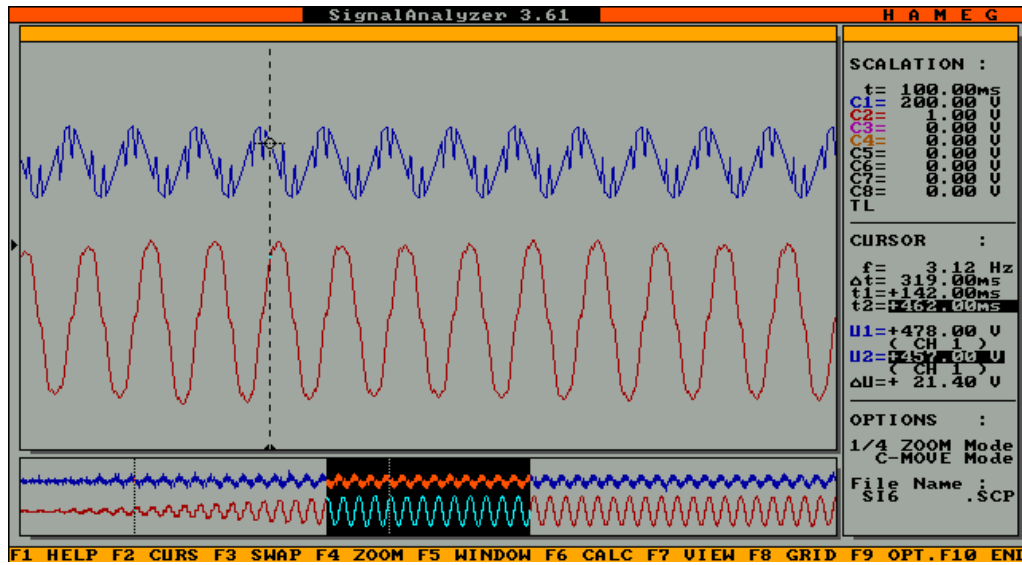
SignalAnalyzer 3.61

H A M E G

SCALATION :

t= 100.00ms
C1= 200.00 V
C2= 1.00 V
C3= 0.00 V
C4= 0.00 V
C5= 0.00 V
C6= 0.00 V
C7= 0.00 V
C8= 0.00 V
TL

CURSOR :

f= 3.12 Hz
Δt= 319.00ms
t1=+142.00ms
t2=+462.00ms

U1=+478.00 V
( CH 1 )
U2=+457.00 V
( CH 1 )
ΔU=+ 21.40 V

OPTIONS :

1/4 ZOOM Mode
C-MOVE Mode

File Name :
SI6 .SCP

F1 HELP F2 CURS F3 SWAP F4 ZOOM F5 WINDOW F6 CALC F7 VIEW F8 GRID F9 OPT. F10 END